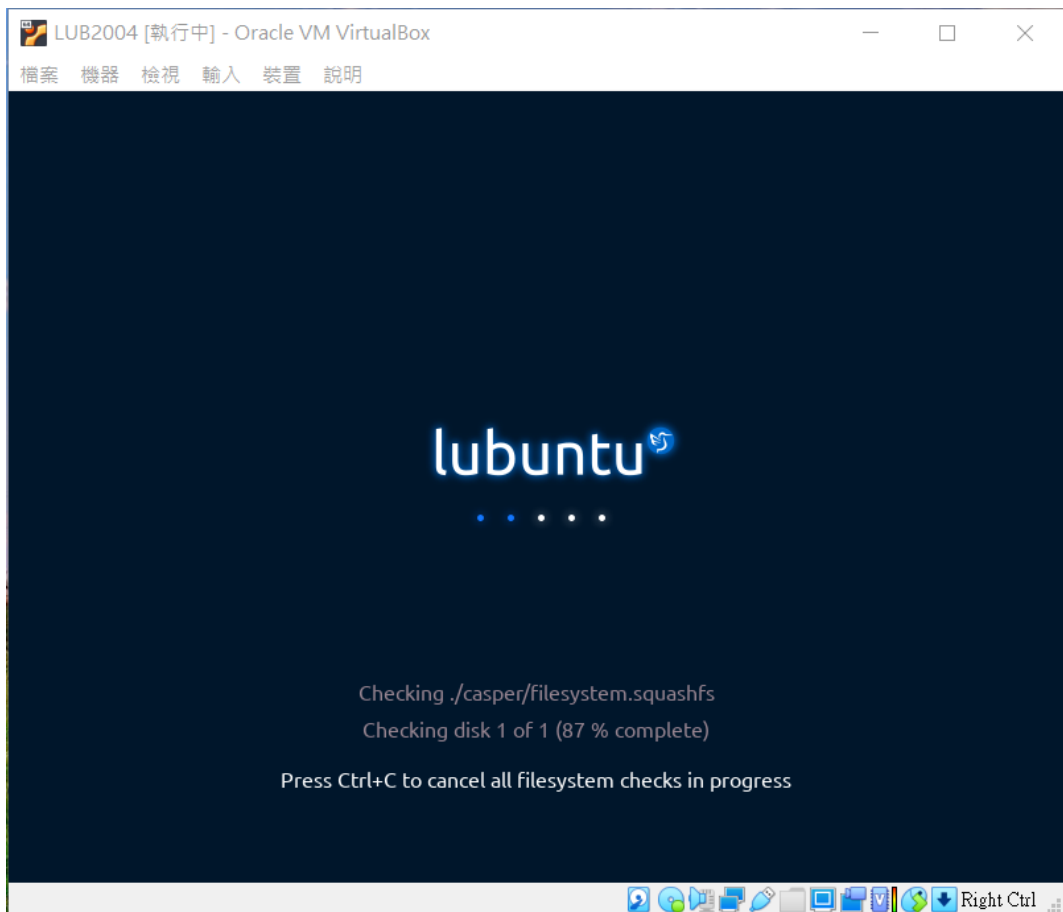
LUB2004 [執行中] - Oracle VM VirtualBox

檔案 機器 檢視 輸入 裝置 說明

lubuntu

Checking ./casper/filesystem.squashfs

Checking disk 1 of 1 (87 % complete)

Press Ctrl+C to cancel all filesystem checks in progress

Right Ctrl